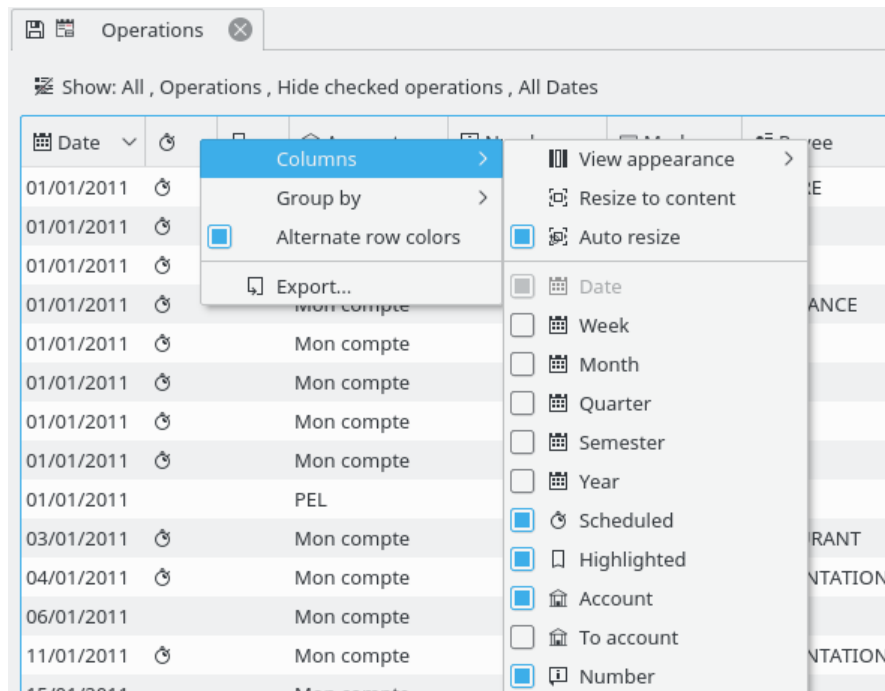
Operations

Show: All , Operations , Hide checked operations , All Dates

Date

Columns
Group by
Alternate row colors
Export...

View appearance
Resize to content
Auto resize
Date
Week
Month
Quarter
Semester
Year
Scheduled
Highlighted
Account
To account
Number

| Date | | | | |
|---|---|---|---|---|
| 01/01/2011 | | | | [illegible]E |
| 01/01/2011 | | | | |
| 01/01/2011 | | | | |
| 01/01/2011 | | Mon compte | | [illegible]ANCE |
| 01/01/2011 | | Mon compte | | |
| 01/01/2011 | | Mon compte | | |
| 01/01/2011 | | Mon compte | | |
| 01/01/2011 | | Mon compte | | |
| 01/01/2011 | | PEL | | |
| 03/01/2011 | | Mon compte | | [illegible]RANT |
| 04/01/2011 | | Mon compte | | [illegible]NTATION |
| 06/01/2011 | | Mon compte | | |
| 11/01/2011 | | Mon compte | | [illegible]NTATION |